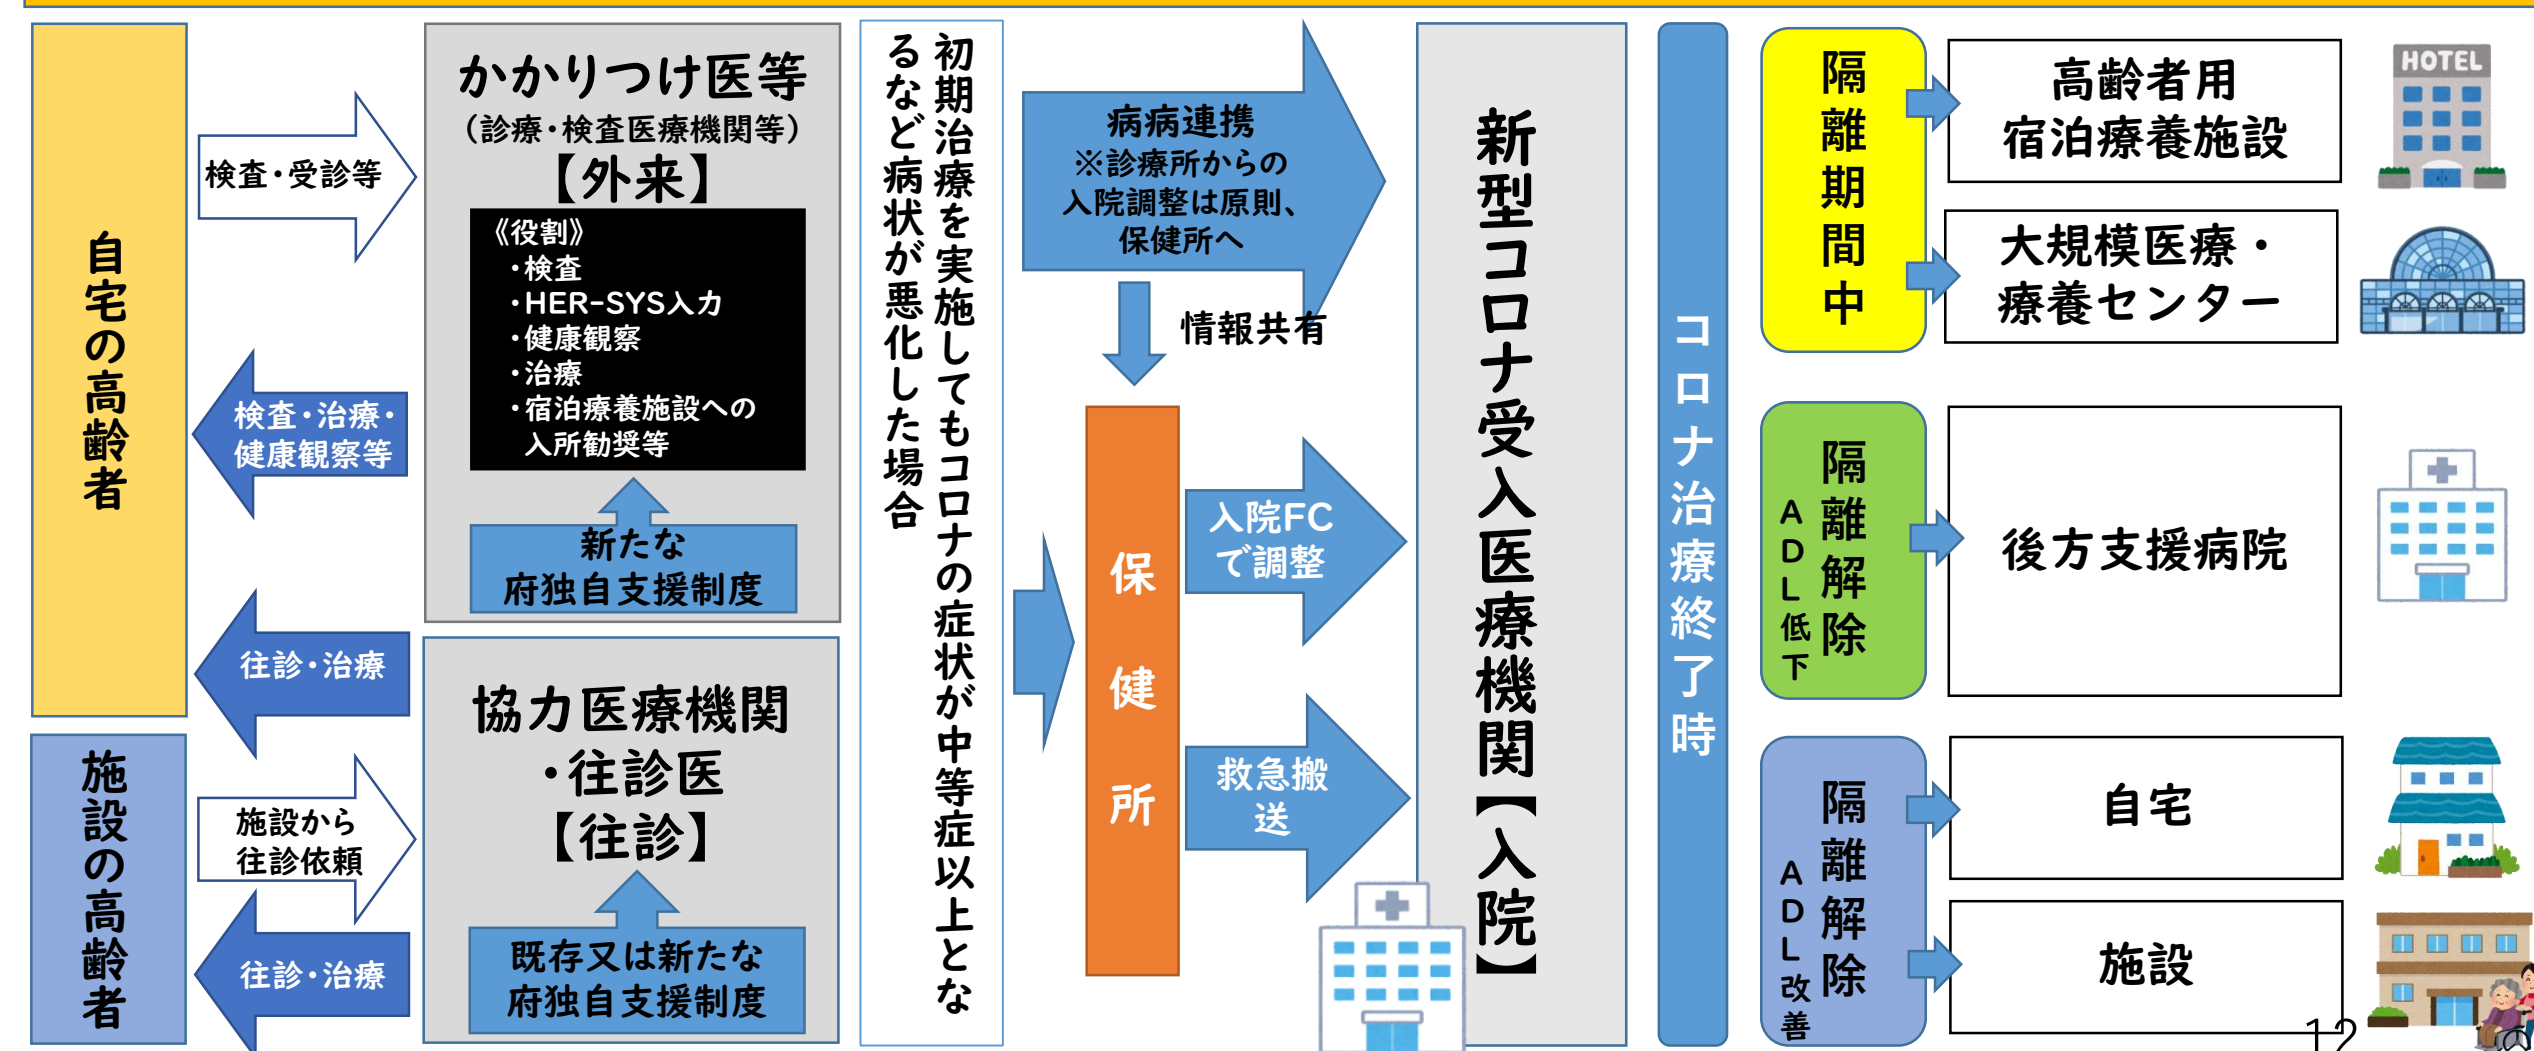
自宅の高齢者

施設の高齢者

検査・受診等

検査・治療・健康観察等

往診・治療

施設から往診依頼

往診・治療

かかりつけ医等
（診療・検査医療機関等）
【外来】

《役割》
・検査
・HER-SYS入力
・健康観察
・治療
・宿泊療養施設への入所勧奨等

新たな府独自支援制度

協力医療機関・往診医
【往診】

既存又は新たな府独自支援制度

初期治療を実施してもコロナの症状が中等症以上となるなど病状が悪化した場合

病病連携
※診療所からの入院調整は原則、保健所へ

情報共有

保健所

入院FCで調整

救急搬送

新型コロナ受入医療機関【入院】

コロナ治療終了時

隔離期間中

高齢者用宿泊療養施設

HOTEL

大規模医療・療養センター

隔離解除
ADL低下

後方支援病院

隔離解除
ADL改善

自宅

施設

12